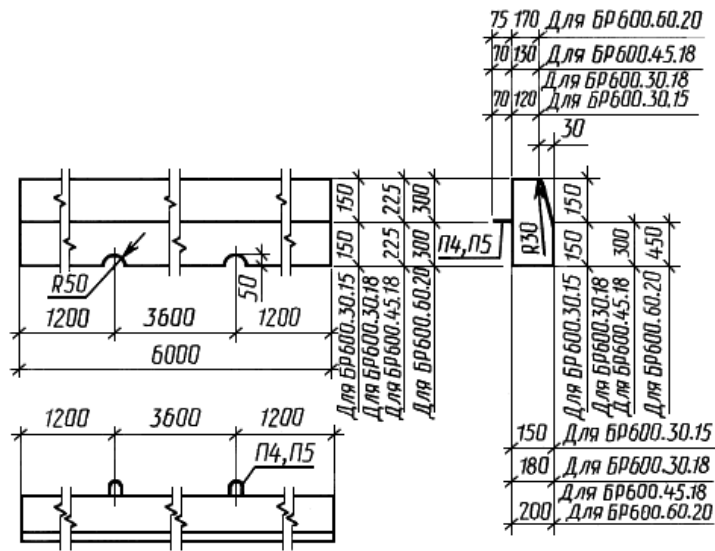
75 170 Для БР600.60.20
70 130 Для БР600.45.18
Для БР600.30.18
70 120 Для БР600.30.15
30
150
150
225
225
300
300
П4,П5
R30
150
150
300
450
R50
50
1200
3600
1200
6000
Для БР600.30.15
Для БР600.30.18
Для БР600.45.18
Для БР600.60.20
Для БР600.30.15
Для БР600.30.18
Для БР600.45.18
Для БР600.60.20
1200
3600
1200
П4,П5
150 Для БР600.30.15
180 Для БР600.30.18
Для БР600.45.18
200 Для БР600.60.20